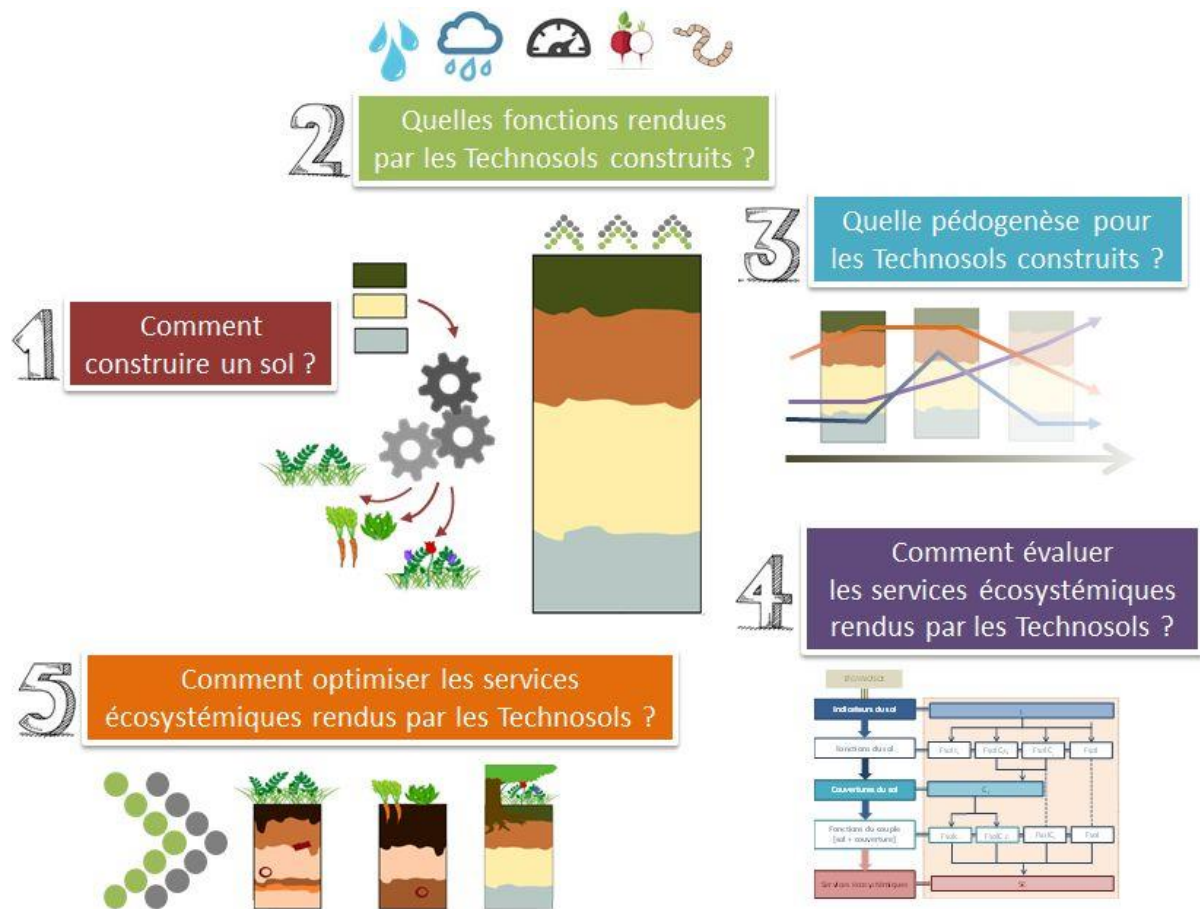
2 Quelles fonctions rendues par les Technosols construits ?

3 Quelle pédogenèse pour les Technosols construits ?

1 Comment construire un sol ?

4 Comment évaluer les services écosystémiques rendus par les Technosols ?

5 Comment optimiser les services écosystémiques rendus par les Technosols ?

Technosol

Indicateurs du sol

Fonctions du sol

Couvertures du sol

$C_i$

Fonctions du couple (sol + couverture)

Services écosystémiques

$SE_i$

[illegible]